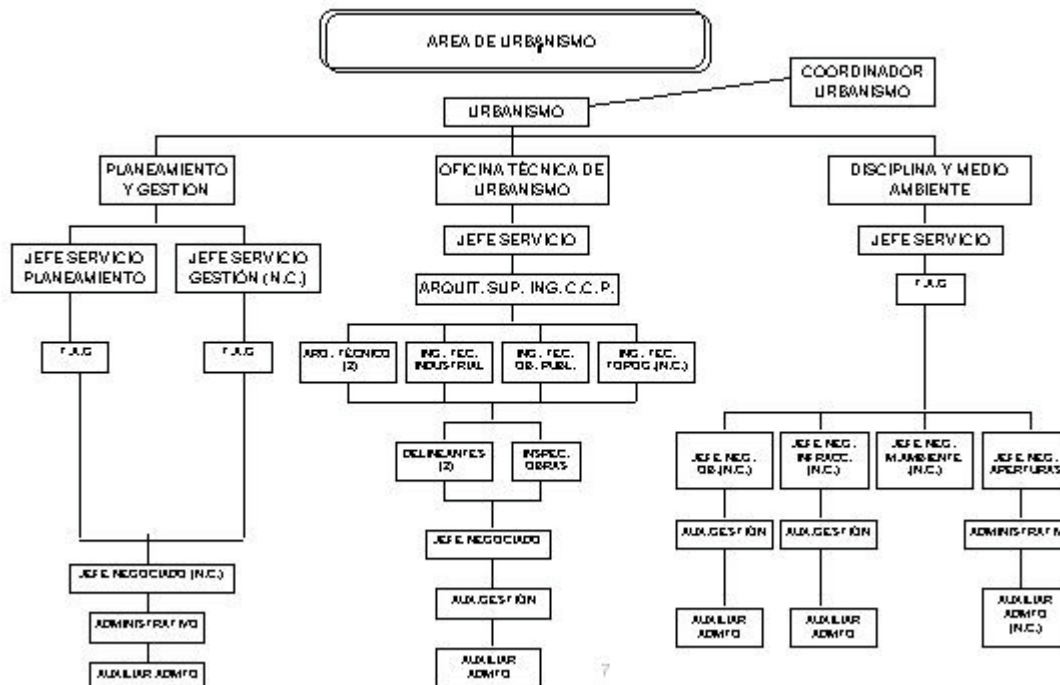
AREA DE URBANISMO

COORDINADOR URBANISMO

URBANISMO

PLANEAMIENTO Y GESTION

OFICINA TÉCNICA DE URBANISMO

DISCIPLINA Y MEDIO AMBIENTE

JEFE SERVICIO PLANEAMIENTO

JEFE SERVICIO GESTIÓN (N.C.)

JEFE SERVICIO

JEFE SERVICIO

ARQUIT. SUP. ING. C.C.P.

F.A.G

F.A.G

F.A.G

ARQ. TÉCNICO (2)

ING. TEC. INDUSTRIAL

ING. TEC. OB. PUBL.

ING. TEC. TOPOG. (N.C.)

DELINEANTES (2)

INSPEC. OBRAS

JEFE NEG. OB. (N.C.)

JEFE NEG. INFRACC. (N.C.)

JEFE NEG. M.AMBIENTE (N.C.)

JEFE NEG. APERTURAS

JEFE NEGOCIADO

AUX. GESTIÓN

AUX. GESTIÓN

ADMINISTRATIVO

AUX. GESTIÓN

AUXILIAR ADMVO

AUXILIAR ADMVO

AUXILIAR ADMVO (N.C.)

JEFE NEGOCIADO (N.C.)

ADMINISTRATIVO

AUXILIAR ADMVO

AUXILIAR ADMVO

7